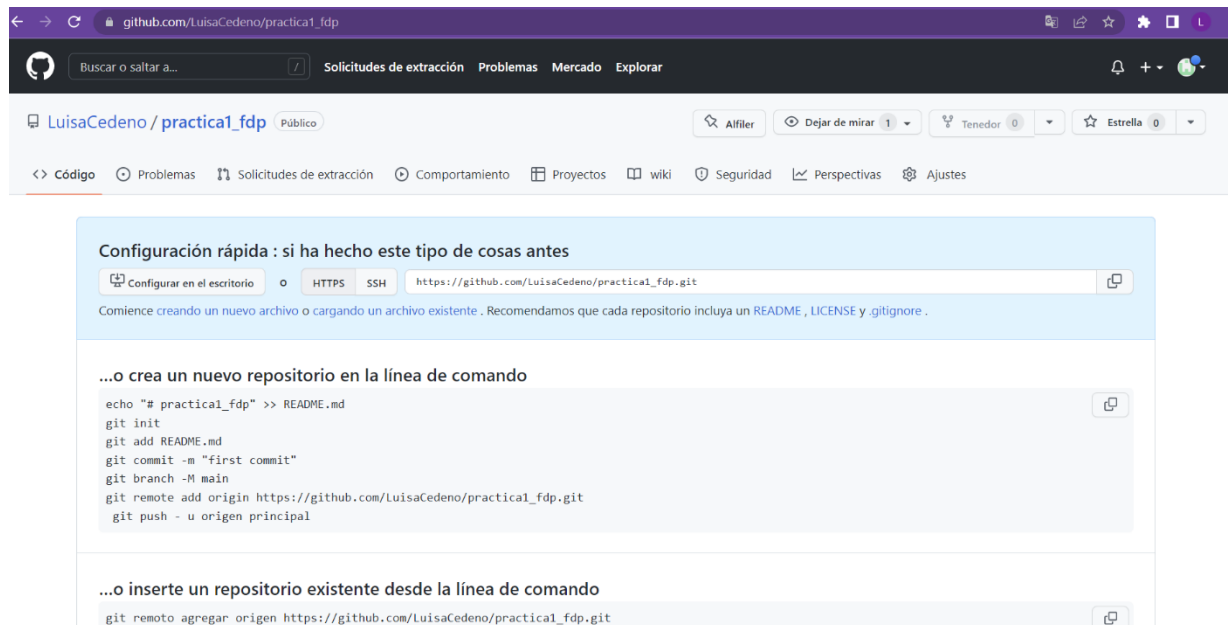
github.com/LuisaCedeno/practica1_fdp

Buscar o saltar a... / Solicitudes de extracción Problemas Mercado Explorar

LuisaCedeno / practica1_fdp Público

Alfiler Dejar de mirar 1 Tenedor 0 Estrella 0

Código Problemas Solicitudes de extracción Comportamiento Proyectos wiki Seguridad Perspectivas Ajustes

Configuración rápida : si ha hecho este tipo de cosas antes

Configurar en el escritorio o HTTPS SSH https://github.com/LuisaCedeno/practica1_fdp.git

Comience creando un nuevo archivo o cargando un archivo existente . Recomendamos que cada repositorio incluya un README , LICENSE y .gitignore .

...o crea un nuevo repositorio en la línea de comando

echo "# practica1_fdp" >> README.md
git init
git add README.md
git commit -m "first commit"
git branch -M main
git remote add origin https://github.com/LuisaCedeno/practica1_fdp.git
git push - u origen principal

...o inserte un repositorio existente desde la línea de comando

git remoto agregar origen https://github.com/LuisaCedeno/practica1_fdp.git